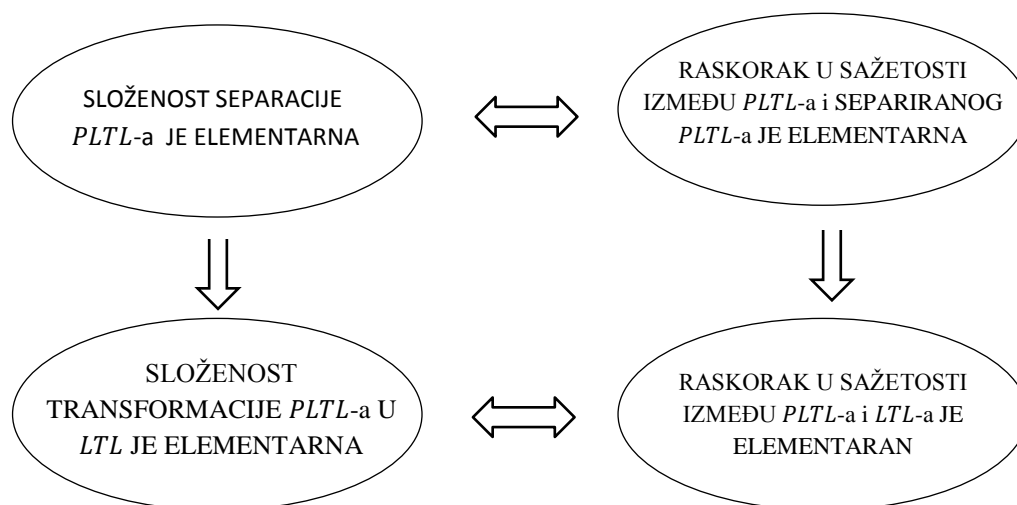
SLOŽENOST SEPARACIJE $PLTL$-a JE ELEMENTARNA

RASKORAK U SAŽETOSTI IZMEĐU $PLTL$-a i SEPARIRANOG $PLTL$-a JE ELEMENTARNA

SLOŽENOST TRANSFORMACIJE $PLTL$-a U $LTL$ JE ELEMENTARNA

RASKORAK U SAŽETOSTI IZMEĐU $PLTL$-a i $LTL$-a JE ELEMENTARAN